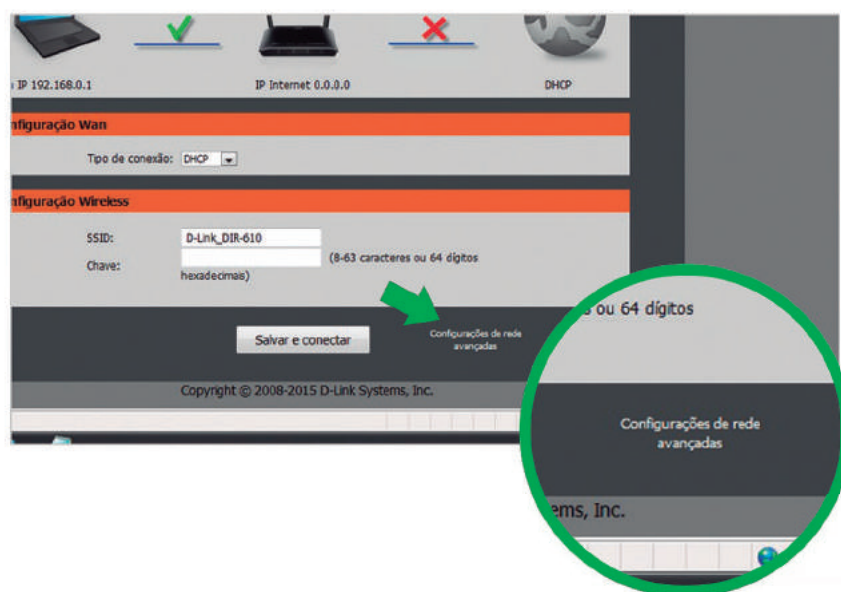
IP 192.168.0.1

IP Internet 0.0.0.0

DHCP

nfiguração Wan

Tipo de conexão: DHCP

nfiguração Wireless

SSID: D-Link_DIR-610

Chave: (8-63 caracteres ou 64 dígitos hexadecimais)

Salvar e conectar

Configurações de rede avançadas

Copyright © 2008-2015 D-Link Systems, Inc.

s ou 64 dígitos

Configurações de rede avançadas

ems, Inc.